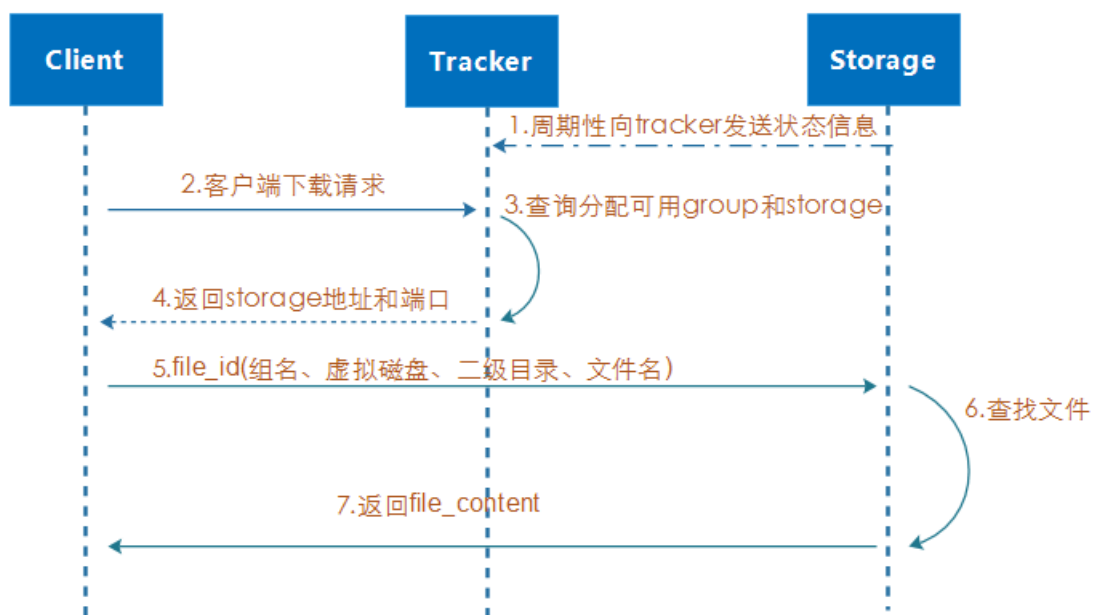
Client

Tracker

Storage

1.周期性向tracker发送状态信息

2.客户端下载请求

3.查询分配可用group和storage

4.返回storage地址和端口

5.file_id(组名、虚拟磁盘、二级目录、文件名)

6.查找文件

7.返回file_content